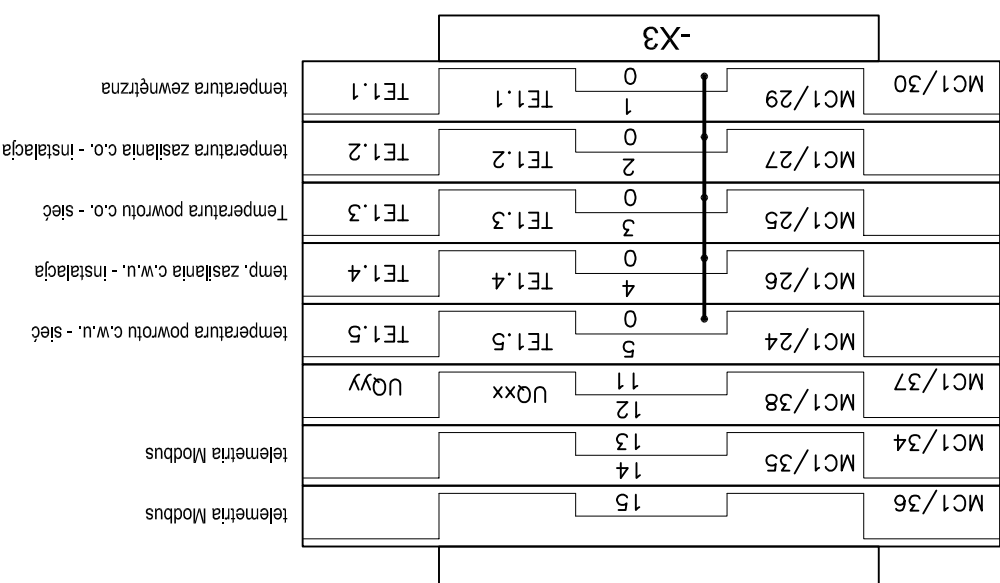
-X3

| | | | | |
|---|---|---|---|---|
| MC1/30 | MC1/29 | 0 / 1 | TE1.1 | TE1.1 |
| | MC1/27 | 0 / 2 | TE1.2 | TE1.2 |
| | MC1/25 | 0 / 3 | TE1.3 | TE1.3 |
| | MC1/26 | 0 / 4 | TE1.4 | TE1.4 |
| | MC1/24 | 0 / 5 | TE1.5 | TE1.5 |
| MC1/37 | MC1/38 | 11 / 12 | UQxx | UQyy |
| MC1/34 | MC1/35 | 13 / 14 | | |
| MC1/36 | | 15 | | |

temperatura zewnętrzna

temperatura zasilania c.o. - instalacja

Temperatura powrotu c.o. - sieć

temp. zasilania c.w.u. - instalacja

temperatura powrotu c.w.u. - sieć

telemetria Modbus

telemetria Modbus